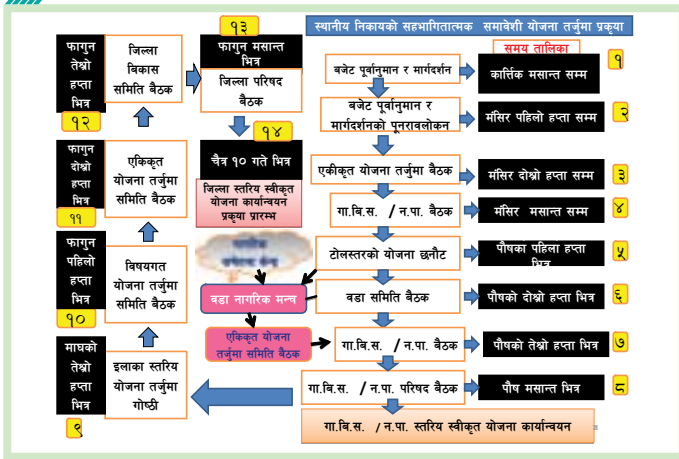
स्थानीय निकायको सहभागितात्मक समावेशी योजना तर्जुमा प्रक्रिया

समय तालिका

बजेट पूर्वानुमान र मार्गदर्शन

कार्तिक मसान्त सम्म

१

बजेट पूर्वानुमान र मार्गदर्शनको पुनरावलोकन

मंसिर पहिलो हप्ता सम्म

२

एकीकृत योजना तर्जुमा बैठक

मंसिर दोश्रो हप्ता सम्म

३

गा.वि.स. / न.पा. बैठक

मंसिर मसान्त सम्म

४

टोलस्तरको योजना छनौट

पौषका पहिला हप्ता भित्र

५

वडा समिति बैठक

पौषको दोश्रो हप्ता भित्र

६

गा.बि.स. / न.पा. बैठक

पौषको तेश्रो हप्ता भित्र

७

गा.बि.स. / न.पा. परिषद बैठक

पौष मसान्त भित्र

८

गा.बि.स. / न.पा. स्तरिय स्वीकृत योजना कार्यान्वयन

वडा नागरिक मन्च

एकिकृत योजना तर्जुमा समिति बैठक

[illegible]

माघको तेश्रो हप्ता भित्र

इलाका स्तरिय योजना तर्जुमा गोष्ठी

९

फागुन पहिलो हप्ता भित्र

विषयगत योजना तर्जुमा समिति बैठक

१०

फागुन दोश्रो हप्ता भित्र

एकिकृत योजना तर्जुमा समिति बैठक

११

फागुन तेश्रो हप्ता भित्र

जिल्ला विकास समिति बैठक

१२

१३

फागुन मसान्त भित्र

जिल्ला परिषद बैठक

१४

चैत्र १० गते भित्र

जिल्ला स्तरिय स्वीकृत योजना कार्यान्वयन प्रकृया प्रारम्भ